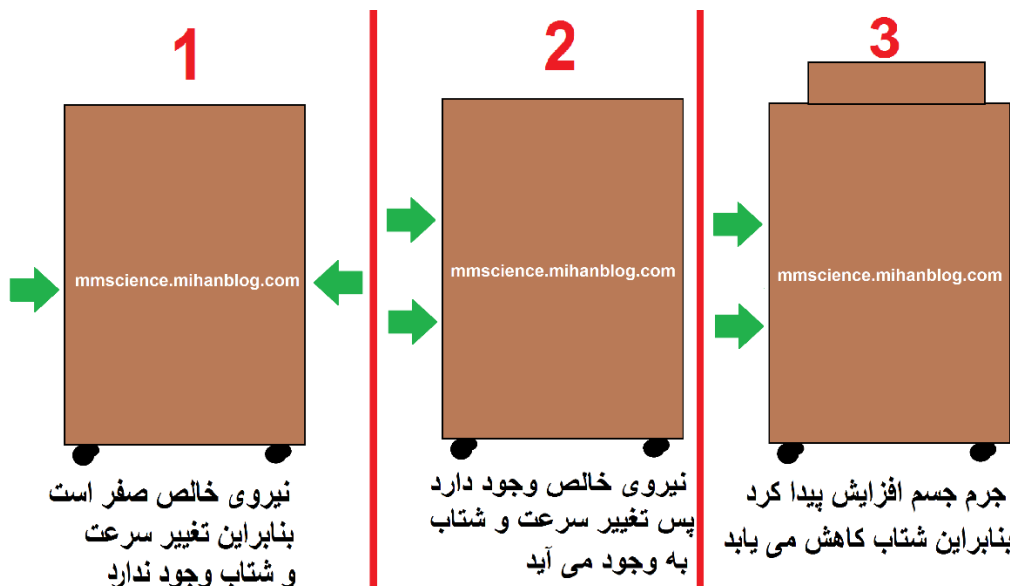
1

mmscience.mihanblog.com

نیروی خالص صفر است بنابراین تغییر سرعت و شتاب وجود ندارد

2

mmscience.mihanblog.com

نیروی خالص وجود دارد پس تغییر سرعت و شتاب به وجود می آید

3

mmscience.mihanblog.com

جرم جسم افزایش پیدا کرد بنابراین شتاب کاهش می یابد